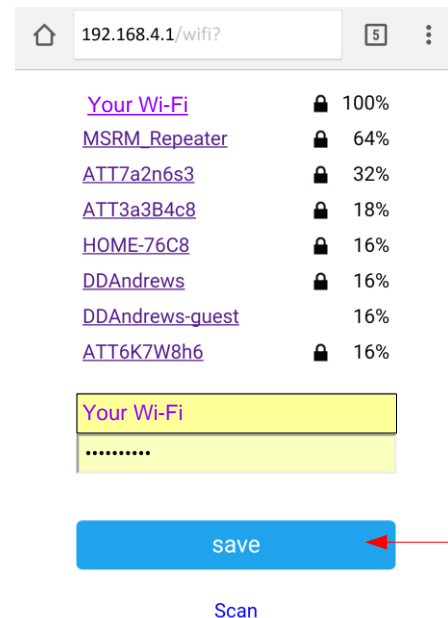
192.168.4.1/wifi?

5

| | |
|---|---|
| Your Wi-Fi | 100% |
| MSRM_Repeater | 64% |
| ATT7a2n6s3 | 32% |
| ATT3a3B4c8 | 18% |
| HOME-76C8 | 16% |
| DDAndrews | 16% |
| DDAndrews-guest | 16% |
| ATT6K7W8h6 | 16% |

Your Wi-Fi

••••••••••

save

Scan